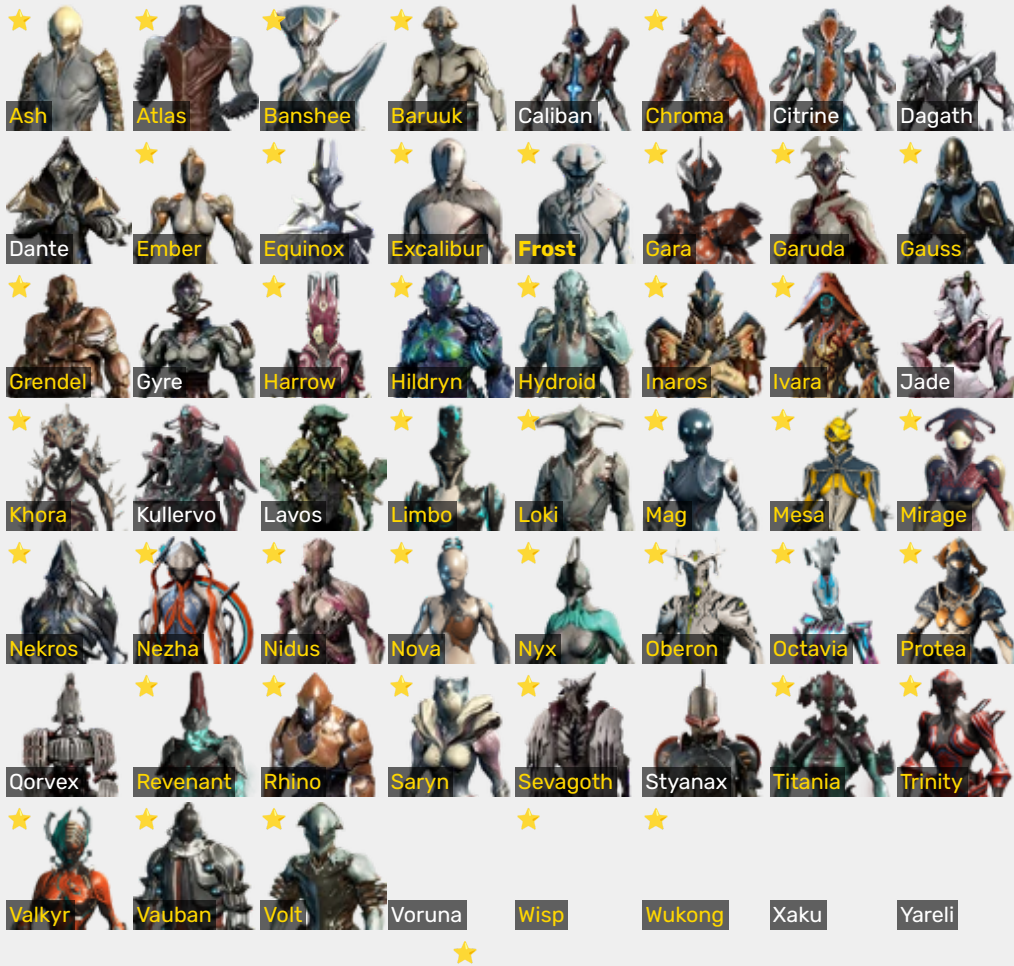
Ash
Atlas
Banshee
Baruuk
Caliban
Chroma
Citrine
Dagath
Dante
Ember
Equinox
Excalibur
Frost
Gara
Garuda
Gauss
Grendel
Gyre
Harrow
Hildryn
Hydroid
Inaros
Ivara
Jade
Khora
Kullervo
Lavos
Limbo
Loki
Mag
Mesa
Mirage
Nekros
Nezha
Nidus
Nova
Nyx
Oberon
Octavia
Protea
Qorvex
Revenant
Rhino
Saryn
Sevagoth
Styanax
Titania
Trinity
Valkyr
Vauban
Volt
Voruna
Wisp
Wukong
Xaku
Yareli